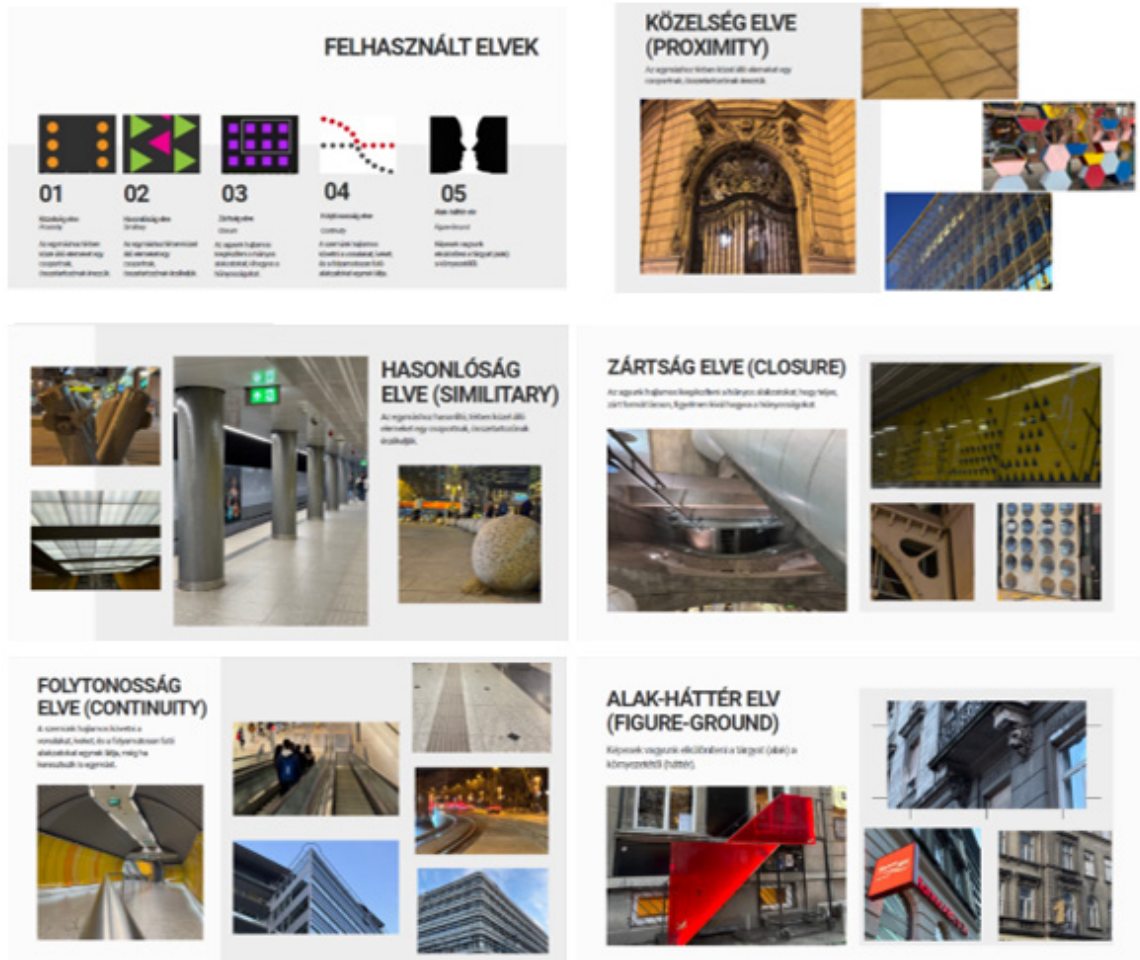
FELHASZNÁLT ELVEK

01
Közelség elve
Proximity
Az egymáshoz térben közel álló elemeket egy csoportnak, összetartozónak érezzük.

02
Hasonlóság elve
Similary
Az egymáshoz térben közel álló elemeket egy csoportnak, összetartozónak érzékeljük.

03
Zártság elve
Closure
Az agyunk hajlamos kiegészíteni a hiányos alakzatokat, elrugva a hiányosságokat.

04
Folytonosság elve
Continuity
A szemünk hajlamos követni a vonalakat, íveket, és a folyamatosan futó alakzatokat egynek látja.

05
Alak-háttér elv
figure-Ground
Képesek vagyunk elkülöníteni a tárgyat (alak) a környezettől.

KÖZELSÉG ELVE (PROXIMITY)
Az egymáshoz térben közel álló elemeket egy csoportnak, összetartozónak érezzük.

HASONLÓSÁG ELVE (SIMILITARY)
Az egymáshoz hasonló, térben közel álló elemeket egy csoportnak, összetartozónak érzékeljük.

ZÁRTSÁG ELVE (CLOSURE)
Az agyunk hajlamos kiegészíteni a hiányos alakzatokat, hogy teljes, zárt formát lásson, figyelmen kívül hagyva a hiányosságokat.

FOLYTONOSSÁG ELVE (CONTINUITY)
A szemünk hajlamos követni a vonalakat, íveket, és a folyamatosan futó alakzatokat egynek látja, még ha hiányosak is azok.

ALAK-HÁTTÉR ELV (FIGURE-GROUND)
Képesek vagyunk elkülöníteni a tárgyat (alak) a környezettől (háttér).